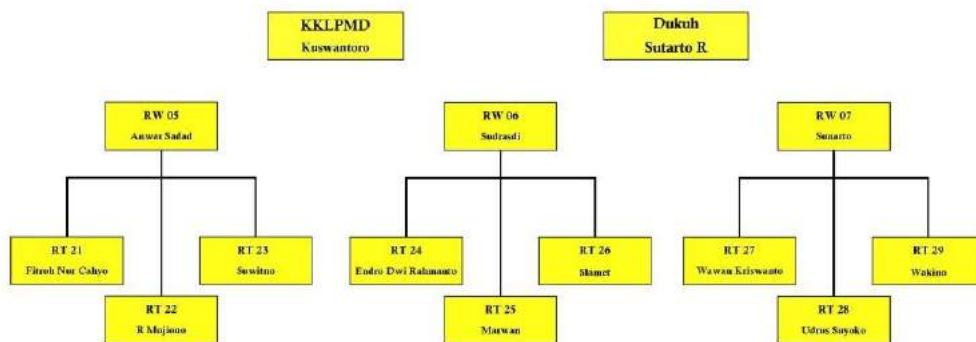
KKLPMD
Kuswantoro

Dukuh
Sutarto R

RW 05
Anwar Sadad

RT 21
Fitroh Nur Cahyo

RT 22
R Mujiono

RT 23
Suwitno

RW 06
Sudrasdi

RT 24
Endro Dwi Rahmanto

RT 25
Marwan

RT 26
Slamet

RW 07
Sunarto

RT 27
Wawan Kriswanto

RT 28
Udrus Suyoko

RT 29
Wakino